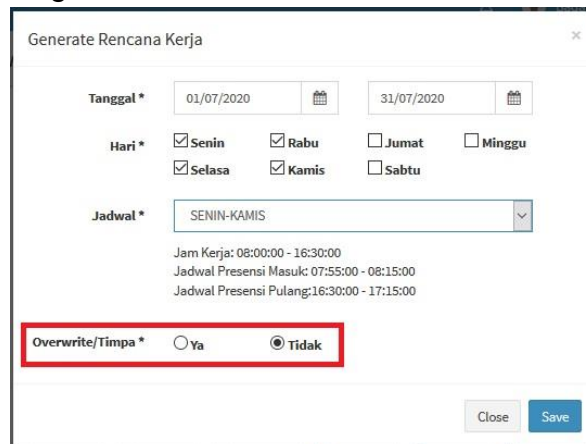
Generate Rencana Kerja

×

Tanggal * 01/07/2020 31/07/2020

Hari * ☑ Senin ☑ Rabu ☐ Jumat ☐ Minggu
☑ Selasa ☑ Kamis ☐ Sabtu

Jadwal * SENIN-KAMIS

Jam Kerja: 08:00:00 - 16:30:00
Jadwal Presensi Masuk: 07:55:00 - 08:15:00
Jadwal Presensi Pulang:16:30:00 - 17:15:00

Overwrite/Timpa * ○ Ya ◉ Tidak

Close Save